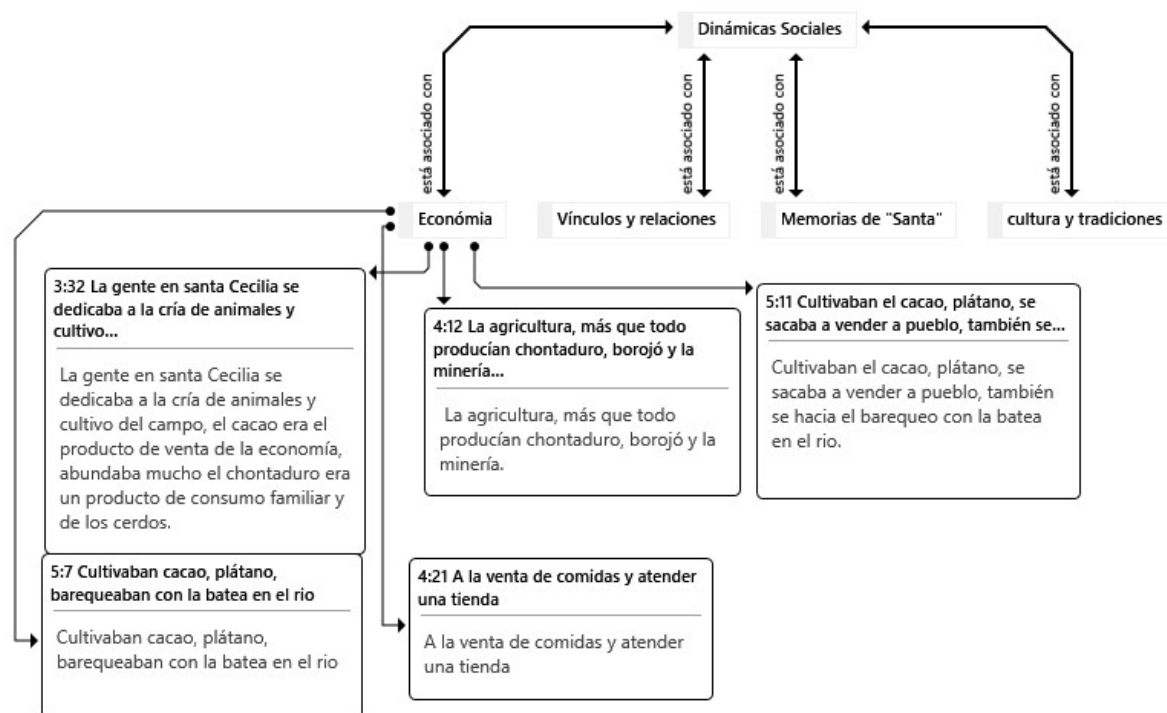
Dinámicas Sociales

está asociado con

está asociado con

está asociado con

está asociado con

Económia

Vínculos y relaciones

Memorias de "Santa"

cultura y tradiciones

3:32 La gente en santa Cecilia se dedicaba a la cría de animales y cultivo...

La gente en santa Cecilia se dedicaba a la cría de animales y cultivo del campo, el cacao era el producto de venta de la economía, abundaba mucho el chontaduro era un producto de consumo familiar y de los cerdos.

4:12 La agricultura, más que todo producían chontaduro, borojó y la minería...

La agricultura, más que todo producían chontaduro, borojó y la minería.

5:11 Cultivaban el cacao, plátano, se sacaba a vender a pueblo, también se...

Cultivaban el cacao, plátano, se sacaba a vender a pueblo, también se hacia el barequeo con la batea en el rio.

5:7 Cultivaban cacao, plátano, barequeaban con la batea en el rio

Cultivaban cacao, plátano, barequeaban con la batea en el rio

4:21 A la venta de comidas y atender una tienda

A la venta de comidas y atender una tienda